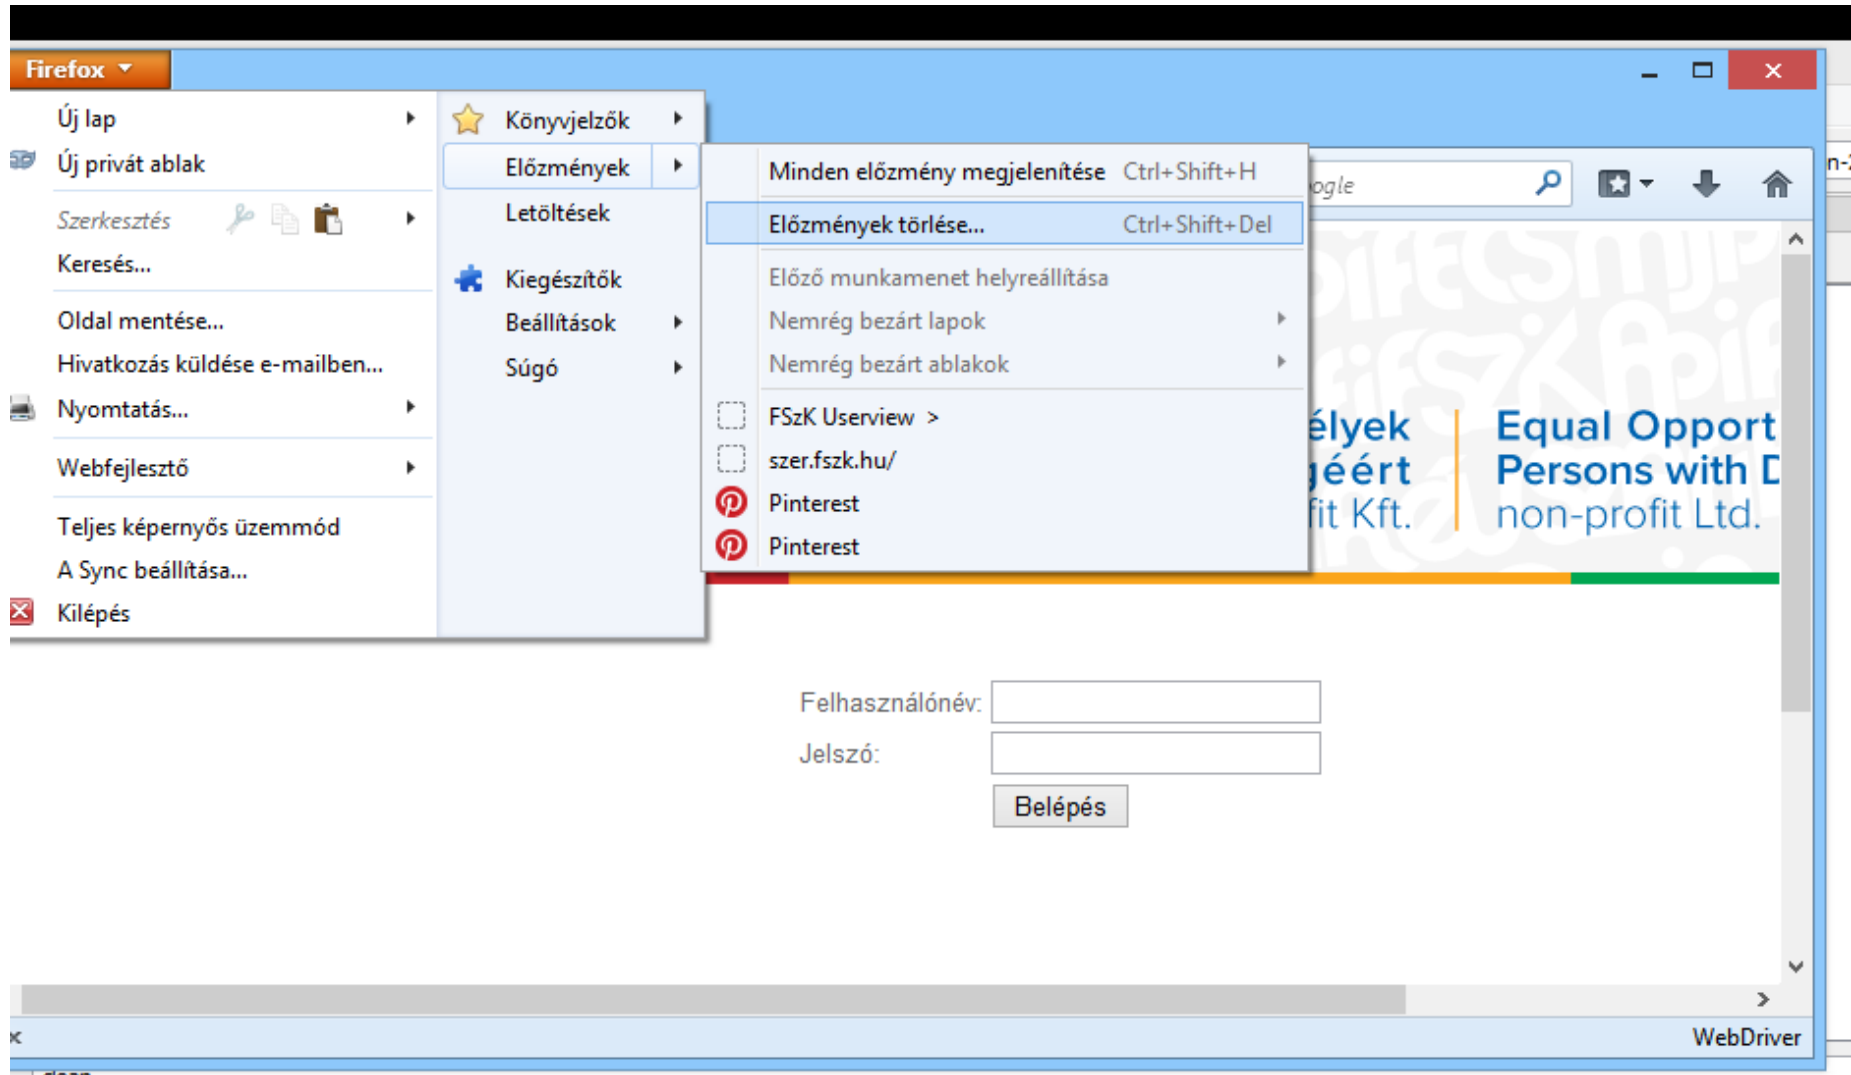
Firefox

Új lap
Új privát ablak
Szerkesztés
Keresés...
Oldal mentése...
Hivatkozás küldése e-mailben...
Nyomtatás...
Webfejlesztő
Teljes képernyős üzemmód
A Sync beállítása...
Kilépés

Könyvjelzők
Előzmények
Letöltések
Kiegészítők
Beállítások
Súgó

Minden előzmény megjelenítése Ctrl+Shift+H
Előzmények törlése... Ctrl+Shift+Del
Előző munkamenet helyreállítása
Nemrég bezárt lapok
Nemrég bezárt ablakok
FSzK Userview >
szer.fszk.hu/
Pinterest
Pinterest

ogle

élyek
géért
fit Kft.

Equal Opport
Persons with D
non-profit Ltd.

Felhasználónév:
Jelszó:
Belépés

WebDriver